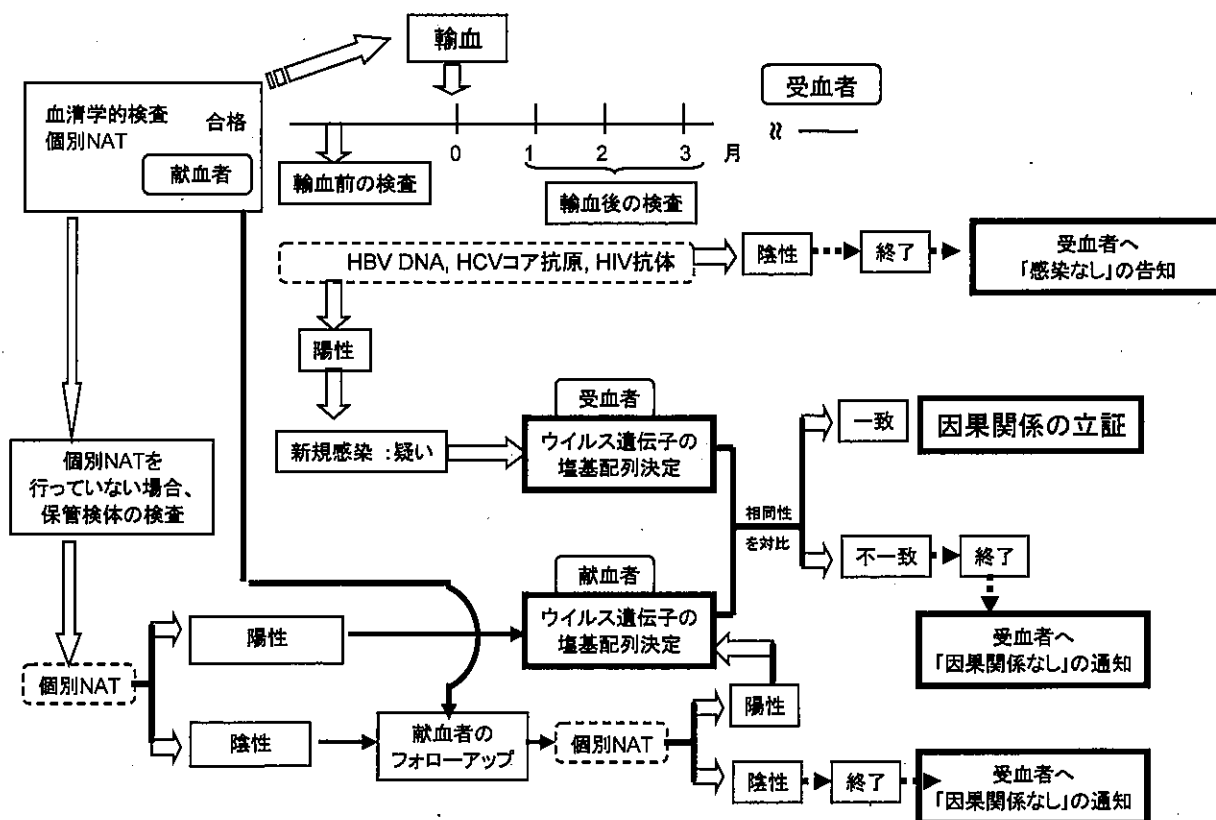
輸血

受血者

血清学的検査
個別NAT
合格
献血者

0 1 2 3 月

輸血前の検査

輸血後の検査

HBV DNA, HCVコア抗原, HIV抗体

陰性

終了

受血者へ
「感染なし」の告知

陽性

受血者

新規感染 :疑い

ウイルス遺伝子の
塩基配列決定

一致

因果関係の立証

相同性
を対比

不一致

終了

受血者へ
「因果関係なし」の通知

個別NATを
行っていない場合、
保管検体の検査

献血者

ウイルス遺伝子の
塩基配列決定

個別NAT

陽性

陰性

献血者の
フォローアップ

個別NAT

陽性

陰性

終了

受血者へ
「因果関係なし」の通知